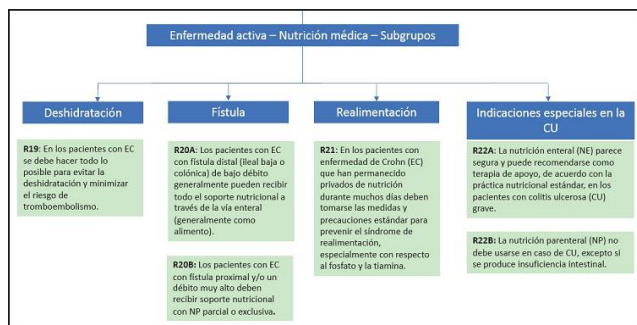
Enfermedad activa – Nutrición médica – Subgrupos

Deshidratación

R19: En los pacientes con EC se debe hacer todo lo posible para evitar la deshidratación y minimizar el riesgo de tromboembolismo.

Fístula

R20A: Los pacientes con EC con fístula distal (ileal baja o colónica) de bajo débito generalmente pueden recibir todo el soporte nutricional a través de la vía enteral (generalmente como alimento).

R20B: Los pacientes con EC con fístula proximal y/o un débito muy alto deben recibir soporte nutricional con NP parcial o exclusiva.

Realimentación

R21: En los pacientes con enfermedad de Crohn (EC) que han permanecido privados de nutrición durante muchos días deben tomarse las medidas y precauciones estándar para prevenir el síndrome de realimentación, especialmente con respecto al fosfato y la tiamina.

Indicaciones especiales en la CU

R22A: La nutrición enteral (NE) parece segura y puede recomendarse como terapia de apoyo, de acuerdo con la práctica nutricional estándar, en los pacientes con colitis ulcerosa (CU) grave.

R22B: La nutrición parenteral (NP) no debe usarse en caso de CU, excepto si se produce insuficiencia intestinal.